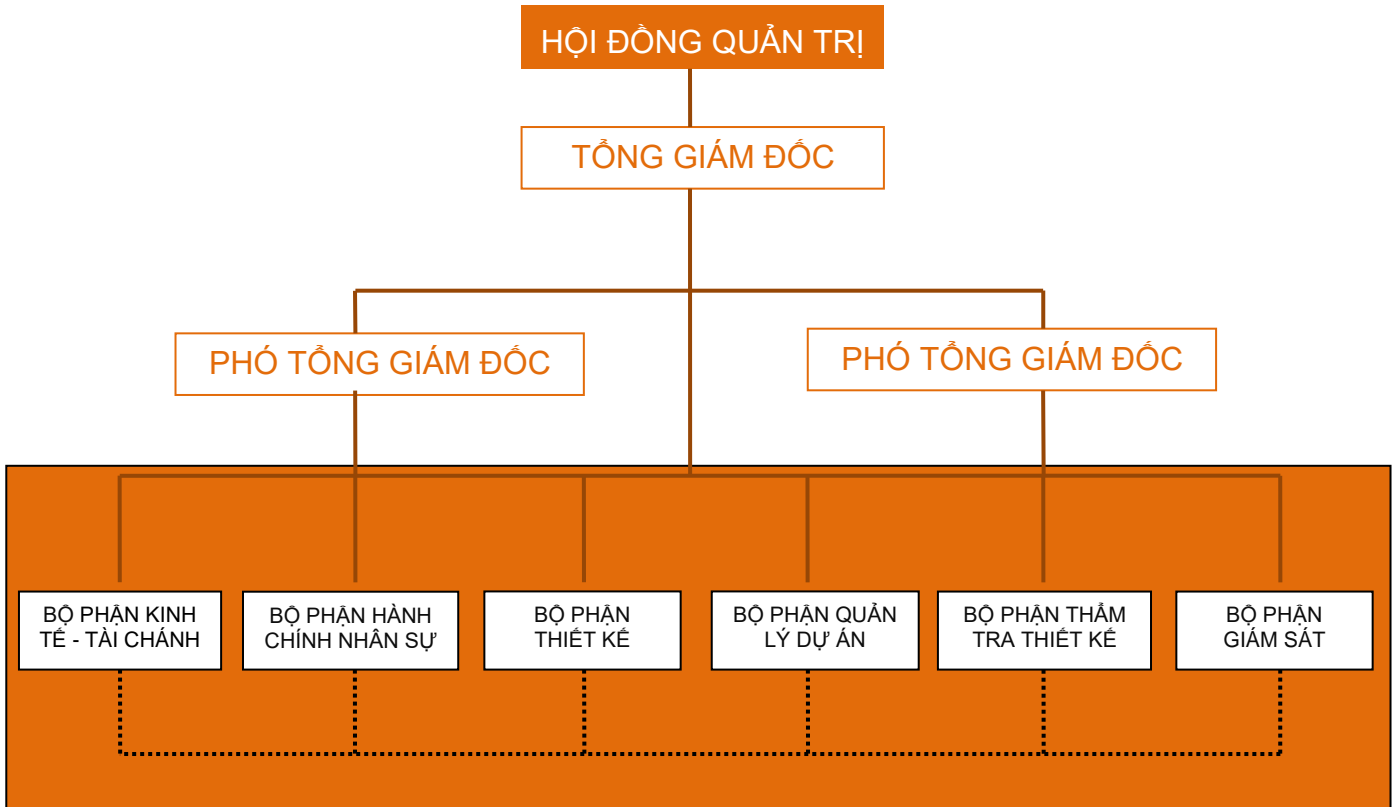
HỘI ĐỒNG QUẢN TRỊ

TỔNG GIÁM ĐỐC

PHÓ TỔNG GIÁM ĐỐC

PHÓ TỔNG GIÁM ĐỐC

BỘ PHẬN KINH TẾ - TÀI CHÁNH

BỘ PHẬN HÀNH CHÍNH NHÂN SỰ

BỘ PHẬN THIẾT KẾ

BỘ PHẬN QUẢN LÝ DỰ ÁN

BỘ PHẬN THẨM TRA THIẾT KẾ

BỘ PHẬN GIÁM SÁT